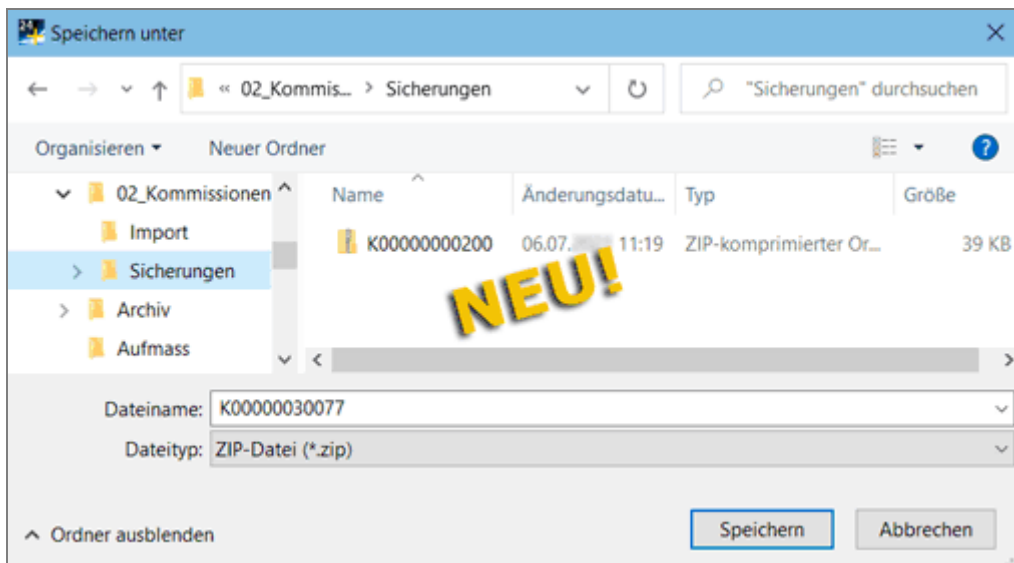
Speichern unter

« 02_Kommis... > Sicherungen

"Sicherungen" durchsuchen

Organisieren ▾ Neuer Ordner

02_Kommissionen
Import
Sicherungen
Archiv
Aufmass

| Name | Änderungsdatu... | Typ | Größe |
|---|---|---|---|
| K00000000200 | 06.07.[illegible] 11:19 | ZIP-komprimierter Or... | 39 KB |

NEU!

Dateiname: K00000030077
Dateityp: ZIP-Datei (*.zip)

Ordner ausblenden

Speichern Abbrechen